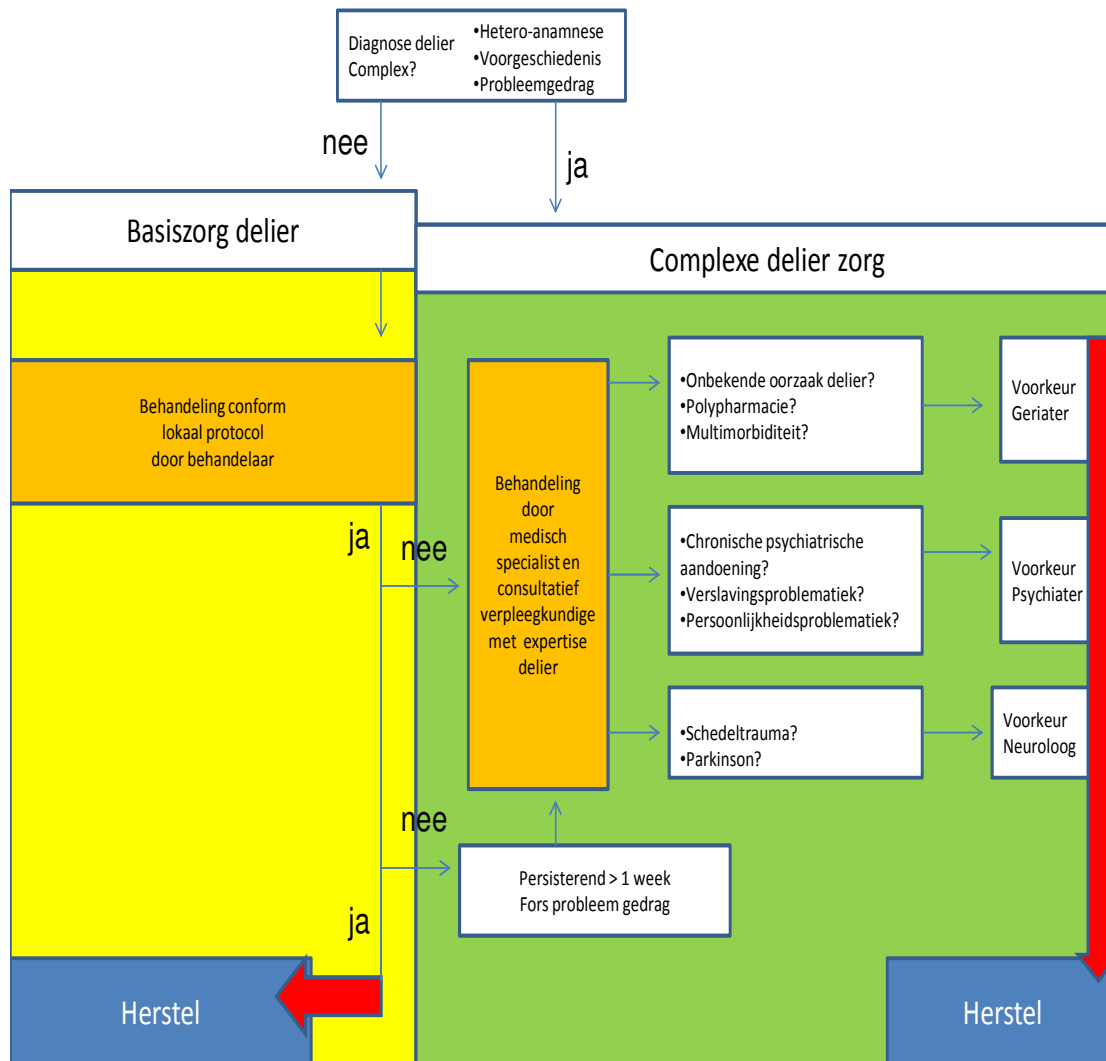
Diagnose delier Complex?

•Hetero-anamnese
•Voorgeschiedenis
•Probleemgedrag

nee

ja

Basiszorg delier

Complexe delier zorg

Behandeling conform lokaal protocol door behandelaar

Behandeling door medisch specialist en consultatief verpleegkundige met expertise delier

•Onbekende oorzaak delier?
•Polypharmacie?
•Multimorbiditeit?

Voorkeur Geriater

ja

nee

•Chronische psychiatrische aandoening?
•Verslavingsproblematiek?
•Persoonlijkheidsproblematiek?

Voorkeur Psychiater

•Schedeltrauma?
•Parkinson?

Voorkeur Neuroloog

nee

Persisterend > 1 week
Fors probleem gedrag

ja

Herstel

Herstel